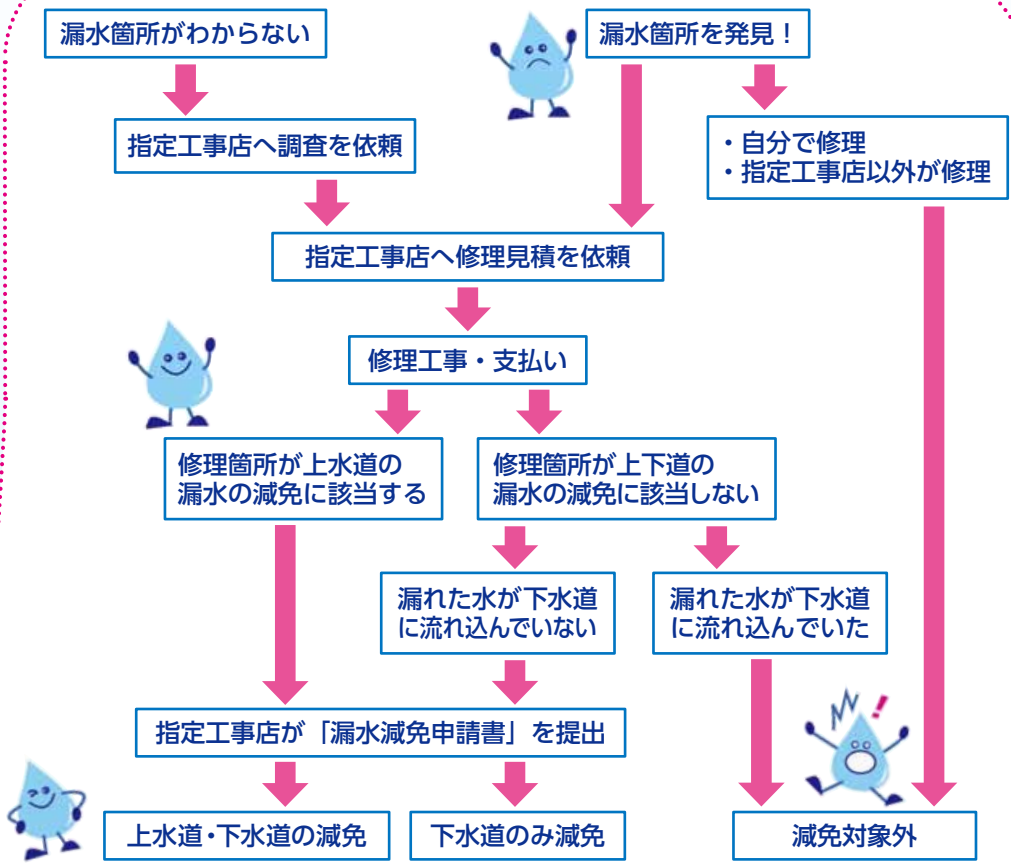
漏水箇所がわからない

漏水箇所を発見！

指定工事店へ調査を依頼

・自分で修理
・指定工事店以外が修理

指定工事店へ修理見積を依頼

修理工事・支払い

修理箇所が上水道の漏水の減免に該当する

修理箇所が上下道の漏水の減免に該当しない

漏れた水が下水道に流れ込んでいない

漏れた水が下水道に流れ込んでいた

指定工事店が「漏水減免申請書」を提出

上水道・下水道の減免

下水道のみ減免

減免対象外